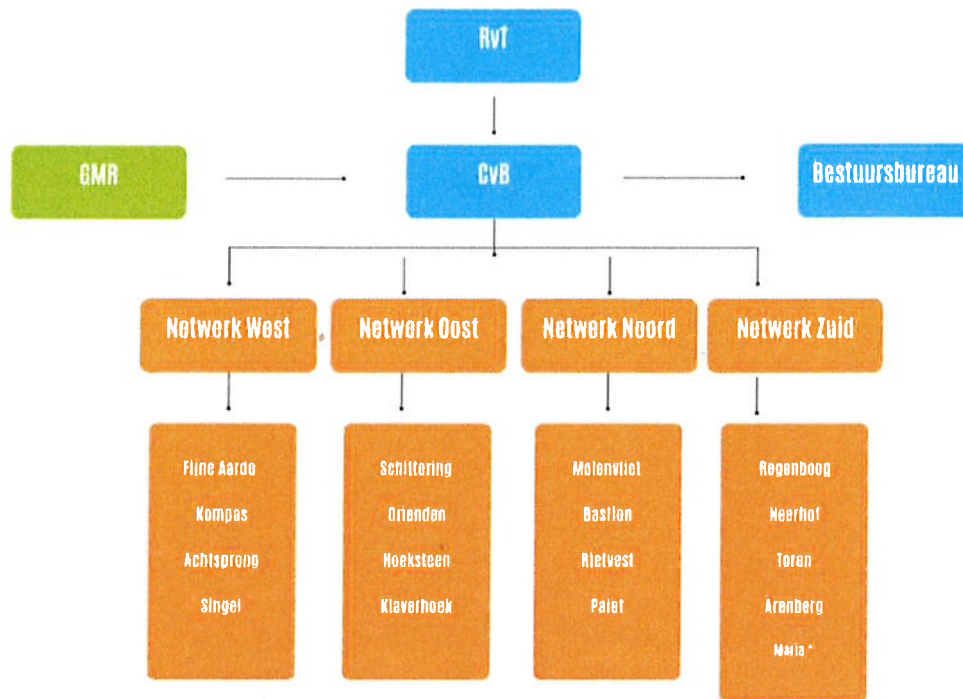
RvT

GMR

CvB

Bestuursbureau

Netwerk West

Netwerk Oost

Netwerk Noord

Netwerk Zuid

Fijne Aarde
Kompas
Achtsprong
Singel

Schittering
Oriënden
Hoeksteen
Klaverhoek

Molenvliet
Bastion
Rietvest
Palet

Regenboog
Neerhof
Toren
Arenberg
Maria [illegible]